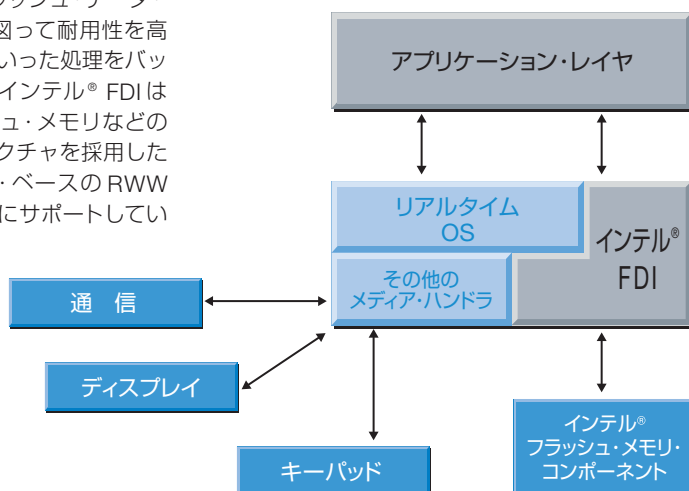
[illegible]ッシュ・データ
図って耐用性を高
いった処理をバッ
インテル® FDI は
ュ・メモリなどの
クチャを採用した
・ベースの RWW
にサポートしてい

アプリケーション・レイヤ

リアルタイム
OS

インテル®
FDI

その他の
メディア・ハンドラ

通　信

ディスプレイ

キーパッド

インテル®
フラッシュ・メモリ・
コンポーネント